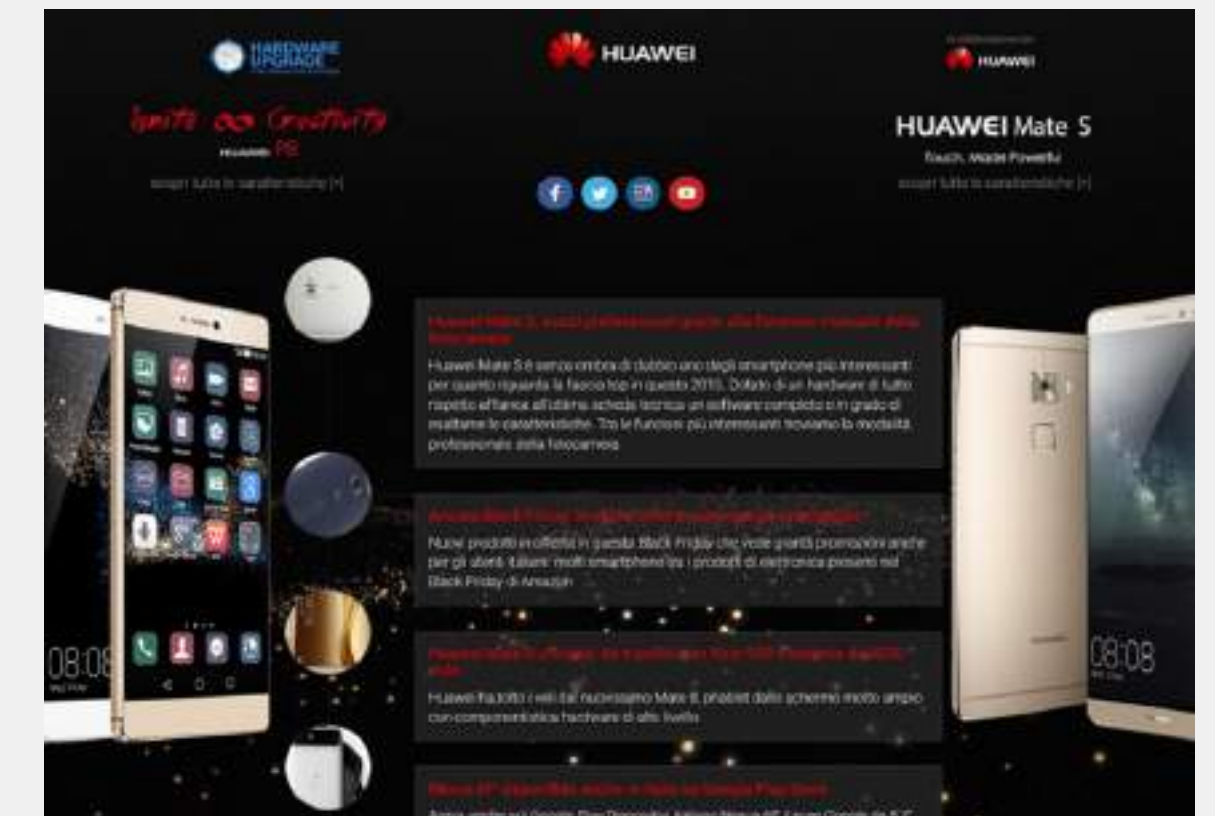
HARDWARE UPGRADE

HUAWEI

HUAWEI

Ignite our Creativity

HUAWEI P8

scopri tutte le caratteristiche [+]

HUAWEI Mate S

Touch. More Powerful

scopri tutte le caratteristiche [+]

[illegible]

Huawei Mate S è senza ombra di dubbio uno degli smartphone più interessanti per quanto riguarda la fascia top in questo 2015. Dotato di un hardware di tutto rispetto affianca all'ottima scheda tecnica un software completo e in grado di esaltarne le caratteristiche. Tra le funzioni più interessanti troviamo la modalità professionale della fotocamera

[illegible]

Nuovi prodotti in offerta in questa Black Friday che vede grandi promozioni anche per gli utenti italiani: molti smartphone tra i prodotti di elettronica presenti nel Black Friday di Amazon

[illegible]

Huawei ha tolto i veli dal nuovissimo Mate 8, phablet dallo schermo molto ampio con componentistica hardware di alto livello

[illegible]

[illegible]

08:08

08:08